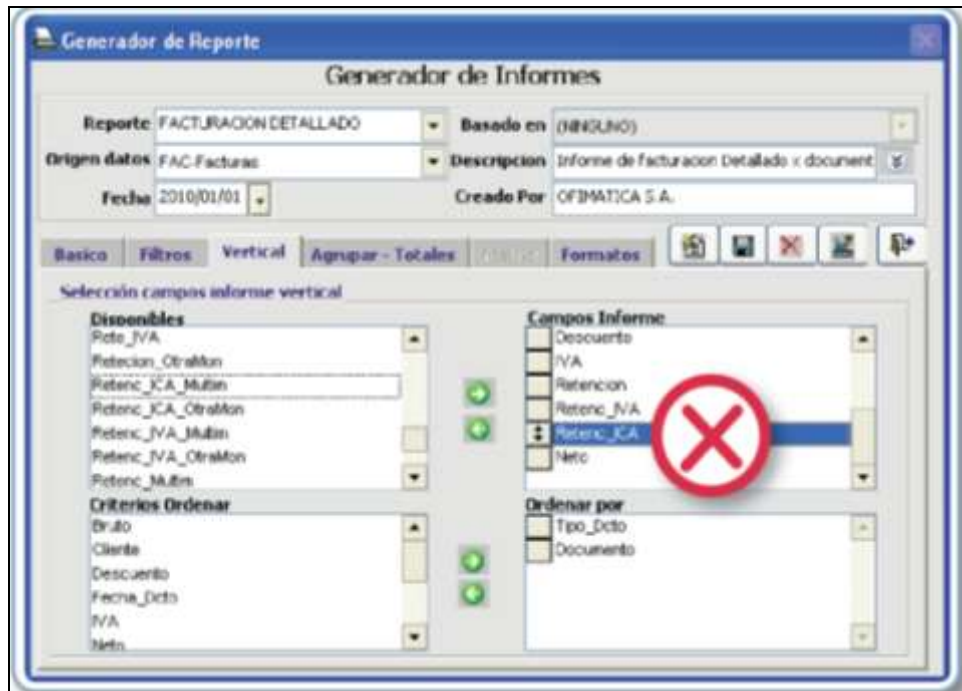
Generador de Reporte

Generador de Informes

Reporte FACTURACION DETALLADO
Basado en (NINGUNO)
Origen datos FAC-Facturas
Descripcion Informe de facturacion Detallado x document
Fecha 2010/01/01
Creado Por OFIMATICA S.A.

Basico | Filtros | Vertical | Agrupar - Totales | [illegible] | Formatos

Selección campos informe vertical

Disponibles
Rete_IVA
Retecion_OtraMon
Retenc_ICA_Multim
Retenc_ICA_OtraMon
Retenc_IVA_Multim
Retenc_IVA_OtraMon
Retenc_Multim

Campos Informe
Descuento
IVA
Retencion
Retenc_IVA
Retenc_ICA
Neto

Criterios Ordenar
Bruto
Cliente
Descuento
Fecha_Dcto
IVA
Neto

Ordenar por
Tipo_Dcto
Documento